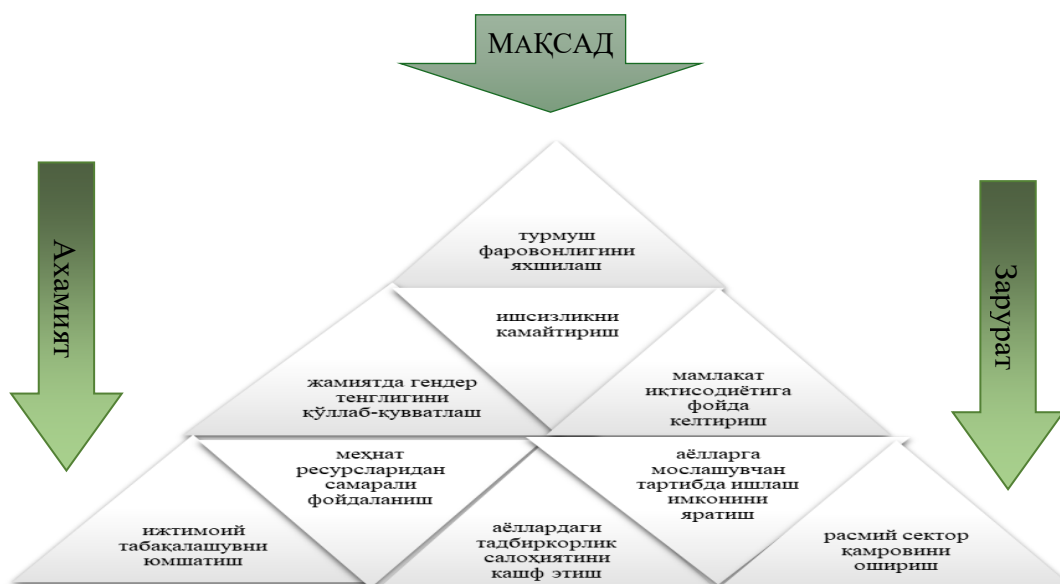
МАҚСАД

Ахамият

Зарурат

турмуш фаровонлигини яхшилаш

ишсизликни камайтириш

жамиятда гендер тенглигини қўллаб-қувватлаш

мамлакат иқтисодиётига фойда келтириш

меҳнат ресурсларидан самарали фойдаланиш

аёлларга мослашувчан тартибда ишлаш имконини яратиш

ижтимоий табақалашувни юмшатиш

аёллардаги тадбиркорлик салоҳиятини кашф этиш

расмий сектор қамровини ошириш